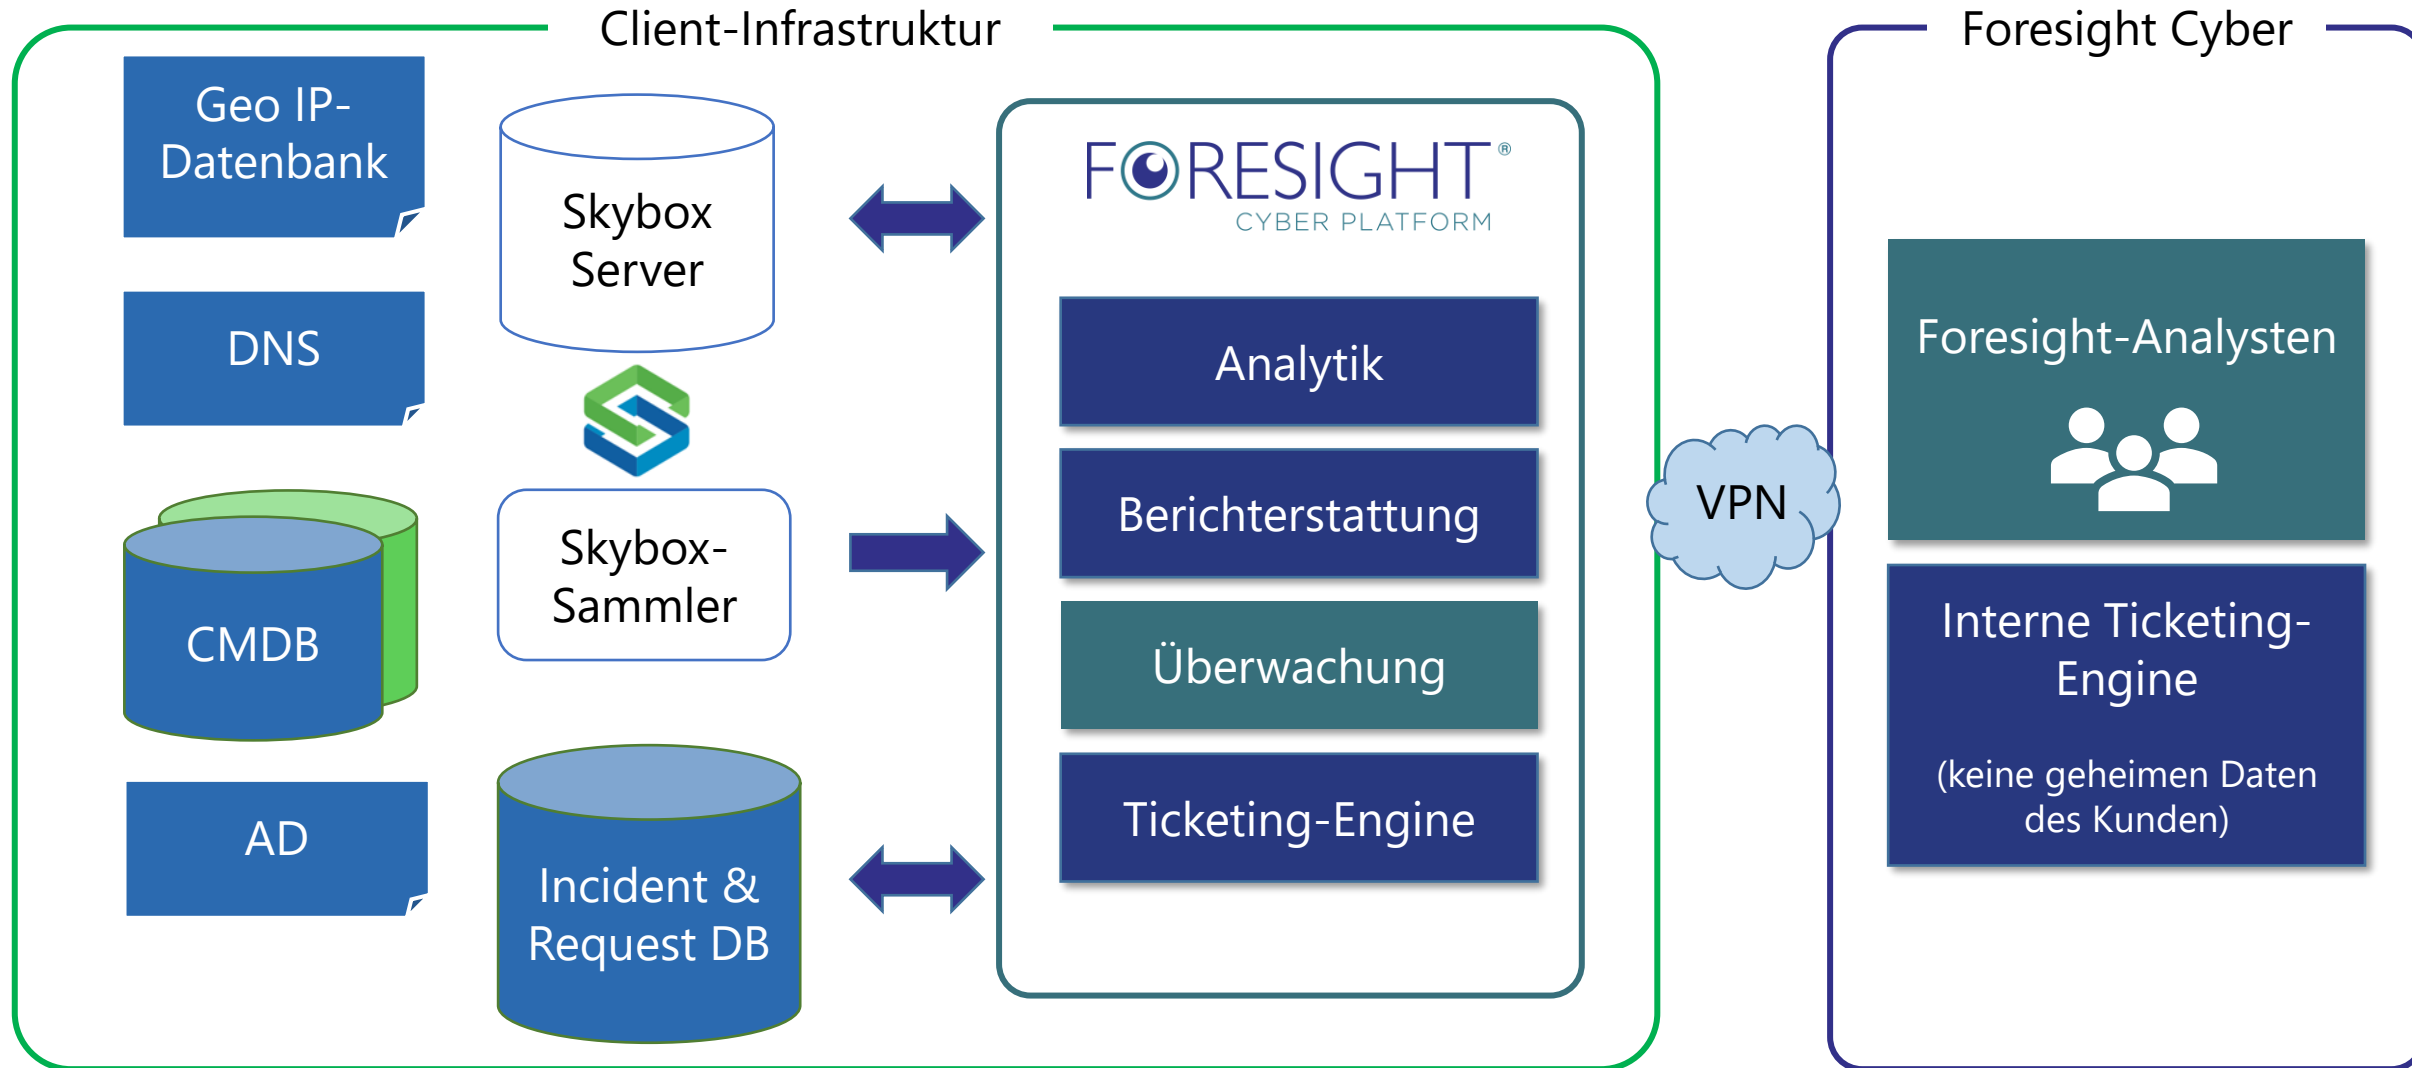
Client-Infrastruktur

Geo IP-Datenbank

DNS

CMDB

AD

Skybox Server

Skybox-Sammler

Incident & Request DB

FORESIGHT®
CYBER PLATFORM

Analytik

Berichterstattung

Überwachung

Ticketing-Engine

VPN

Foresight Cyber

Foresight-Analysten

Interne Ticketing-Engine

(keine geheimen Daten des Kunden)